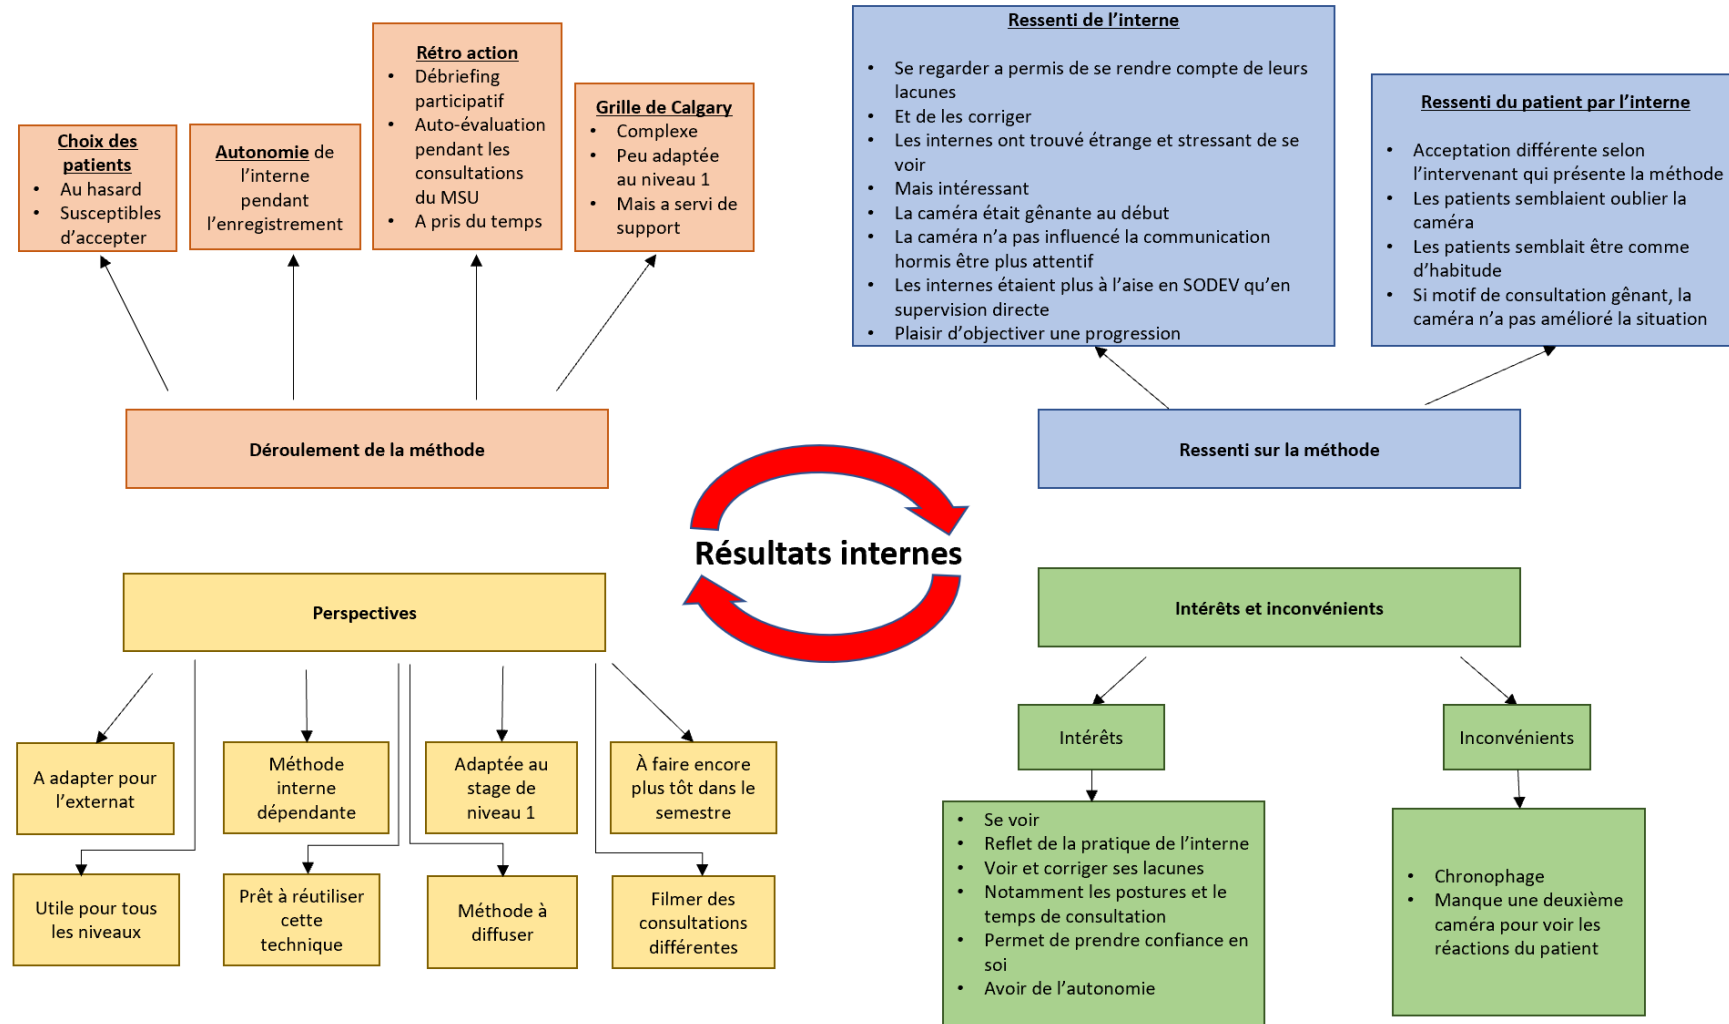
Choix des patients
- Au hasard
- Susceptibles d'accepter

Autonomie de l'interne pendant l'enregistrement

Rétro action
- Débriefing participatif
- Auto-évaluation pendant les consultations du MSU
- A pris du temps

Grille de Calgary
- Complexe
- Peu adaptée au niveau 1
- Mais a servi de support

Ressenti de l'interne
- Se regarder a permis de se rendre compte de leurs lacunes
- Et de les corriger
- Les internes ont trouvé étrange et stressant de se voir
- Mais intéressant
- La caméra était gênante au début
- La caméra n'a pas influencé la communication hormis être plus attentif
- Les internes étaient plus à l'aise en SODEV qu'en supervision directe
- Plaisir d'objectiver une progression

Ressenti du patient par l'interne
- Acceptation différente selon l'intervenant qui présente la méthode
- Les patients semblaient oublier la caméra
- Les patients semblait être comme d'habitude
- Si motif de consultation gênant, la caméra n'a pas amélioré la situation

Déroulement de la méthode

Ressenti sur la méthode

Résultats internes

Perspectives

Intérêts et inconvénients

A adapter pour l'externat

Méthode interne dépendante

Adaptée au stage de niveau 1

À faire encore plus tôt dans le semestre

Utile pour tous les niveaux

Prêt à réutiliser cette technique

Méthode à diffuser

Filmer des consultations différentes

Intérêts

Inconvénients

- Se voir
- Reflet de la pratique de l'interne
- Voir et corriger ses lacunes
- Notamment les postures et le temps de consultation
- Permet de prendre confiance en soi
- Avoir de l'autonomie

- Chronophage
- Manque une deuxième caméra pour voir les réactions du patient